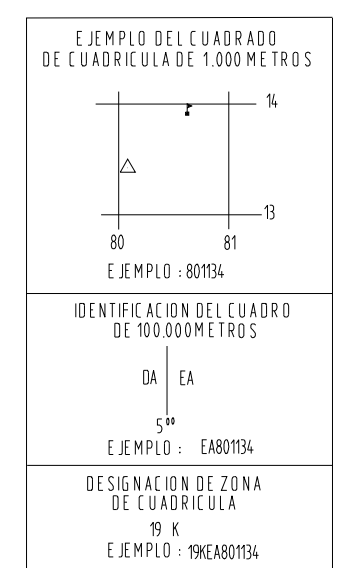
EJEMPLO DEL CUADRADO DE CUADRICULA DE 1.000 METROS

14

13

80

81

EJEMPLO : 801134

IDENTIFICACION DEL CUADRO DE 100.000 METROS

DA

EA

$5^{00}$

EJEMPLO : EA801134

DESIGNACION DE ZONA DE CUADRICULA

19 K

EJEMPLO : 19KEA801134